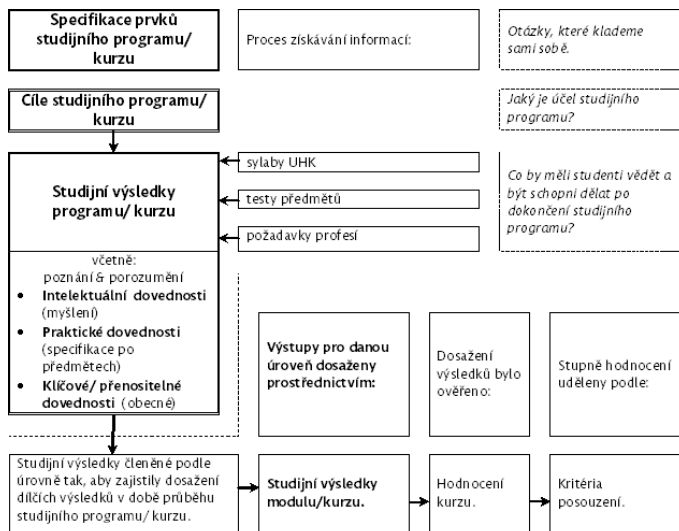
Specifikace prvků studijního programu/ kurzu

Proces získávání informací:

Otázky, které klademe sami sobě.

Cíle studijního programu/ kurzu

Jaký je účel studijního programu?

Studijní výsledky programu/ kurzu

sylaby UHK

testy předmětů

požadavky profesí

Co by měli studenti vědět a být schopni dělat po dokončení studijního programu?

včetně:
poznání & porozumění
- Intelektuální dovednosti (myšlení)
- Praktické dovednosti (specifikace po předmětech)
- Klíčové/ přenositelné dovednosti (obecné)

Výstupy pro danou úroveň dosaženy prostřednictvím:

Dosažení výsledků bylo ověřeno:

Stupně hodnocení uděleny podle:

Studijní výsledky členěné podle úrovně tak, aby zajistily dosažení dílčích výsledků v době průběhu studijního programu/ kurzu.

Studijní výsledky modulu/kurzu.

Hodnocení kurzu.

Kritéria posouzení.